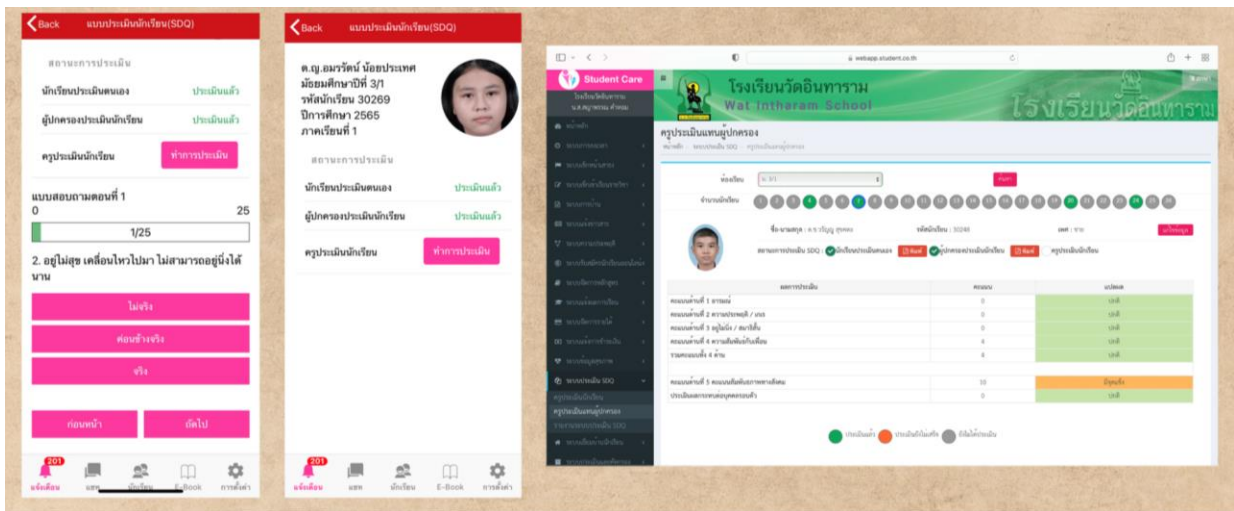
Back แบบประเมินนักเรียน(SDQ)

สถานะการประเมิน

นักเรียนประเมินตนเอง ประเมินแล้ว

ผู้ปกครองประเมินนักเรียน ประเมินแล้ว

ครูประเมินนักเรียน ทำการประเมิน

แบบสอบถามตอนที่ 1
0 25
1/25

2. อยู่ไม่สุข เคลื่อนไหวไปมา ไม่สามารถอยู่นิ่งได้นาน

ไม่จริง

ค่อนข้างจริง

จริง

ก่อนหน้า ถัดไป

201 แจ้งเตือน แชท นักเรียน E-Book การตั้งค่า

Back แบบประเมินนักเรียน(SDQ)

ด.ญ.อมรรัตน์ น้อยประเทศ
มัธยมศึกษาปีที่ 3/1
รหัสนักเรียน 30269
ปีการศึกษา 2565
ภาคเรียนที่ 1

สถานะการประเมิน

นักเรียนประเมินตนเอง ประเมินแล้ว

ผู้ปกครองประเมินนักเรียน ประเมินแล้ว

ครูประเมินนักเรียน ทำการประเมิน

201 แจ้งเตือน แชท นักเรียน E-Book การตั้งค่า

webapp.student.co.th

Student Care

โรงเรียนวัดอินทาราม
Wat Intharam School
โรงเรียนวัดอินทาราม

ครูประเมินแทนผู้ปกครอง

ห้องเรียน ค้นหา
จำนวนนักเรียน

สถานะการประเมิน SDQ : นักเรียนประเมินตนเอง ผู้ปกครองประเมินนักเรียน ครูประเมินนักเรียน

| ผลการประเมิน | คะแนน | แปลผล |
|---|---|---|
| คะแนนด้านที่ 1 อารมณ์ | 0 | ปกติ |
| คะแนนด้านที่ 2 ความประพฤติ / เกเร | 0 | ปกติ |
| คะแนนด้านที่ 3 อยู่ไม่นิ่ง / สมาธิสั้น | 0 | ปกติ |
| คะแนนด้านที่ 4 ความสัมพันธ์กับเพื่อน | 4 | ปกติ |
| รวมคะแนนทั้ง 4 ด้าน | 4 | ปกติ |
| คะแนนด้านที่ 5 คะแนนสัมพันธภาพทางสังคม | 10 | มีจุดแข็ง |
| ประเมินผลกระทบต่อบุคคลรอบตัว | 0 | ปกติ |

ประเมินแล้ว ประเมินยังไม่เสร็จ ยังไม่ได้ประเมิน